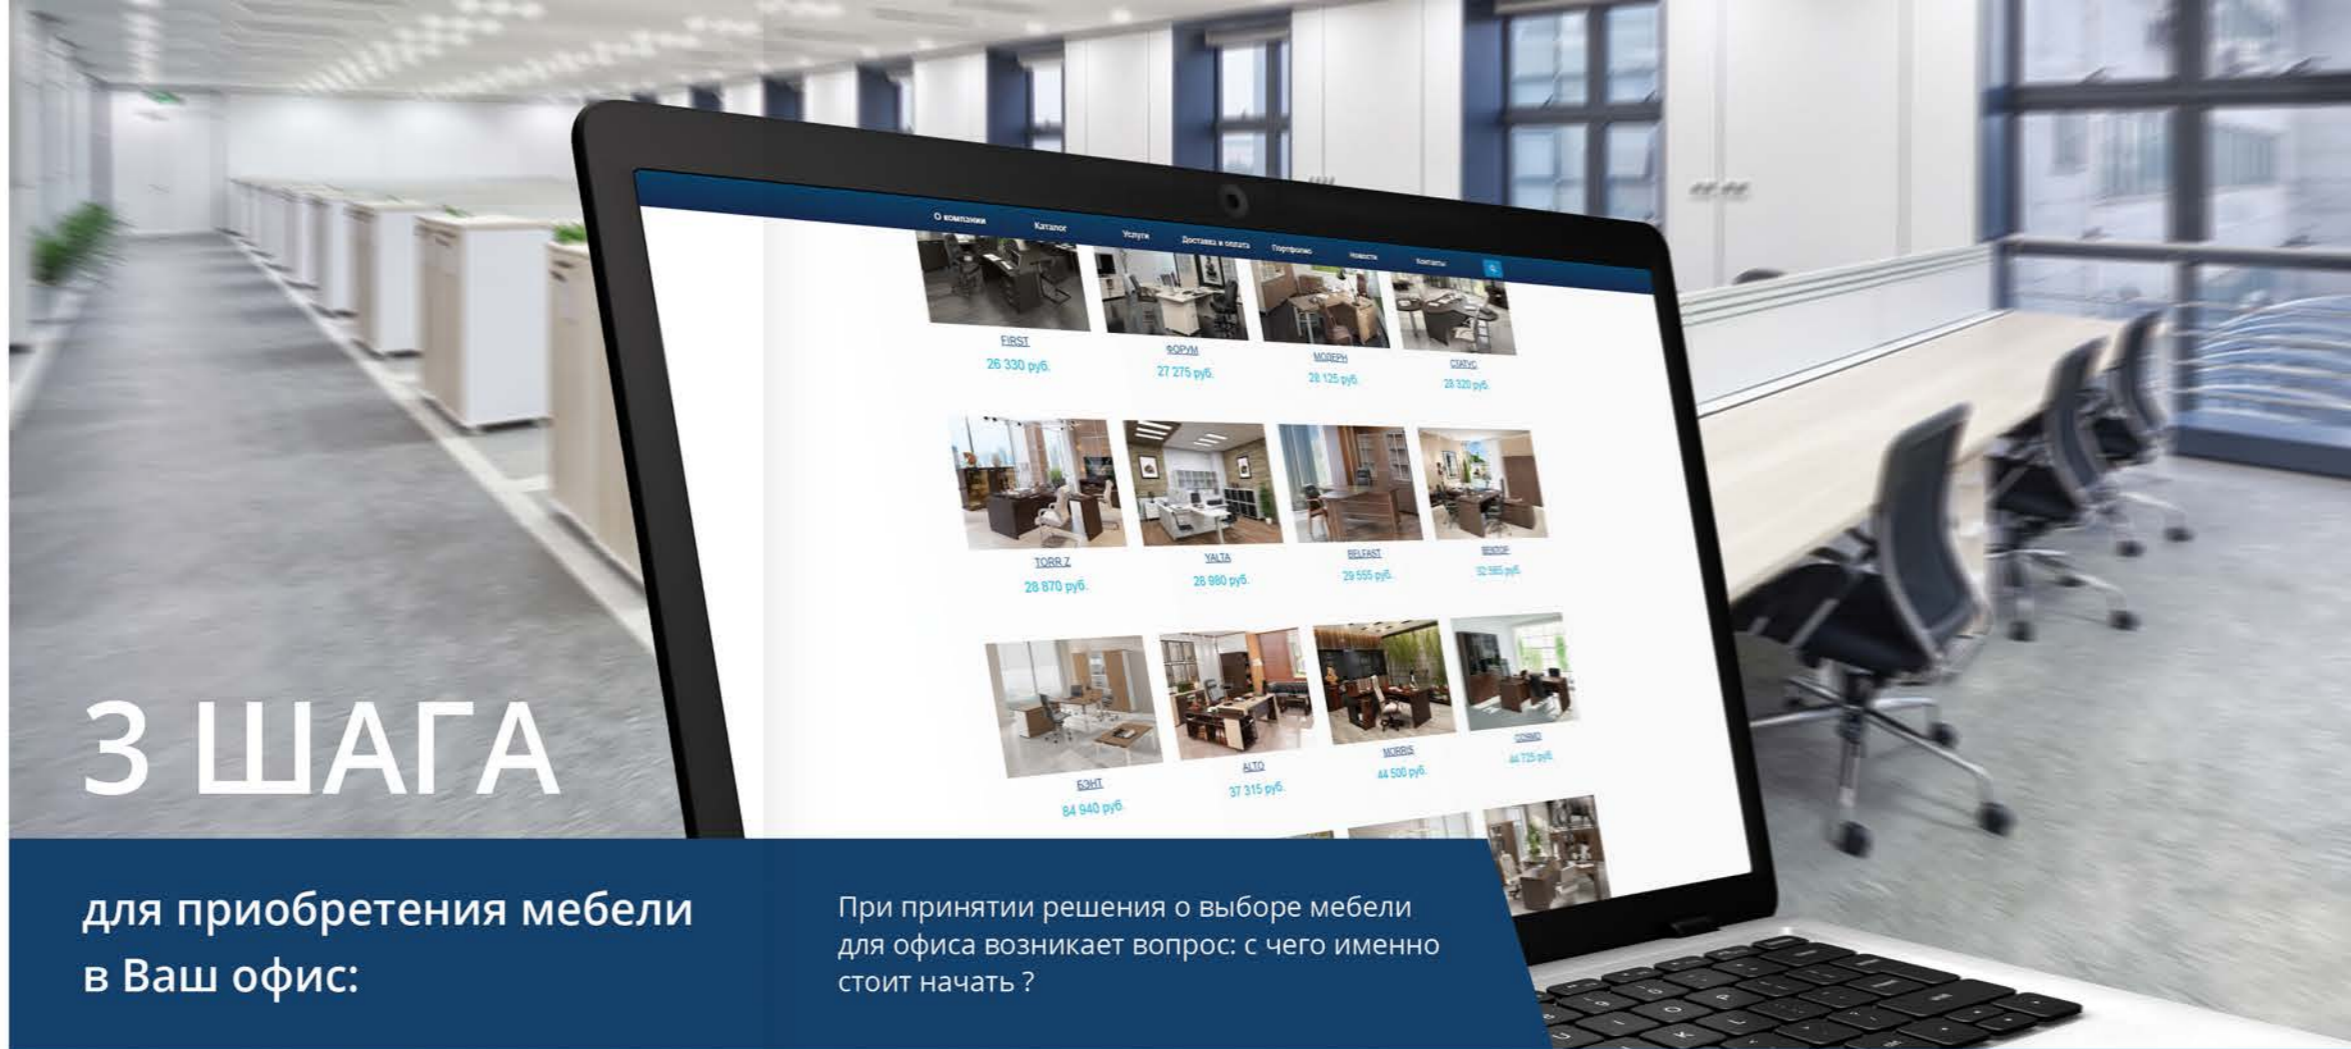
О компании Каталог Услуги Доставка и оплата Портфолио Новости Контакты

FIRST
26 330 руб.

ФОРУМ
27 275 руб.

МОДЕРН
28 125 руб.

СТАТУС
28 320 руб.

TORR Z
28 870 руб.

YALTA
28 980 руб.

BELFAST
29 555 руб.

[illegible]
32 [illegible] руб.

БЭНТ
84 940 руб.

ALTO
37 315 руб.

MORRIS
44 500 руб.

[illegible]
44 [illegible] руб.

3 ШАГА

для приобретения мебели в Ваш офис:

При принятии решения о выборе мебели для офиса возникает вопрос: с чего именно стоит начать ?